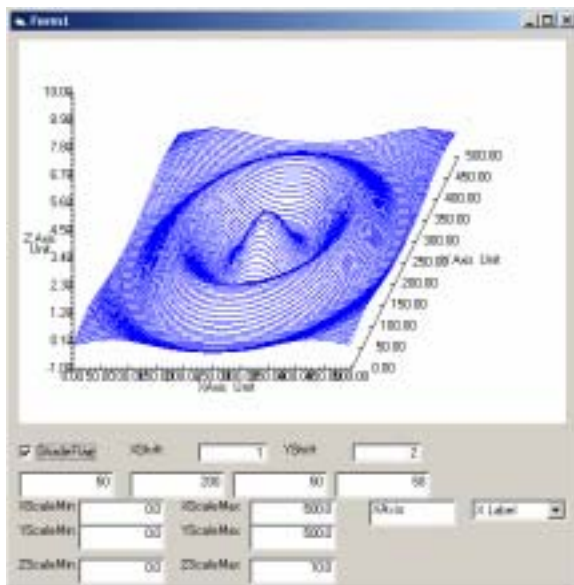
Form1

10.00
8.89
7.80
6.70
5.60
4.50
3.40
2.30
1.20
0.10
-1.00

Z Axis Unit

500.00
450.00
400.00
350.00
300.00
250.00 Y Axis Unit
200.00
150.00
100.00
50.00
0.00

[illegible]
X Axis Unit

ShadeFlag
XShift 1
YShift 2

50
200
50
50

XScaleMin 0.0
XScaleMax 500.0
XAxis
X Label

YScaleMin 0.0
YScaleMax 500.0

ZScaleMin 0.0
ZScaleMax 10.0